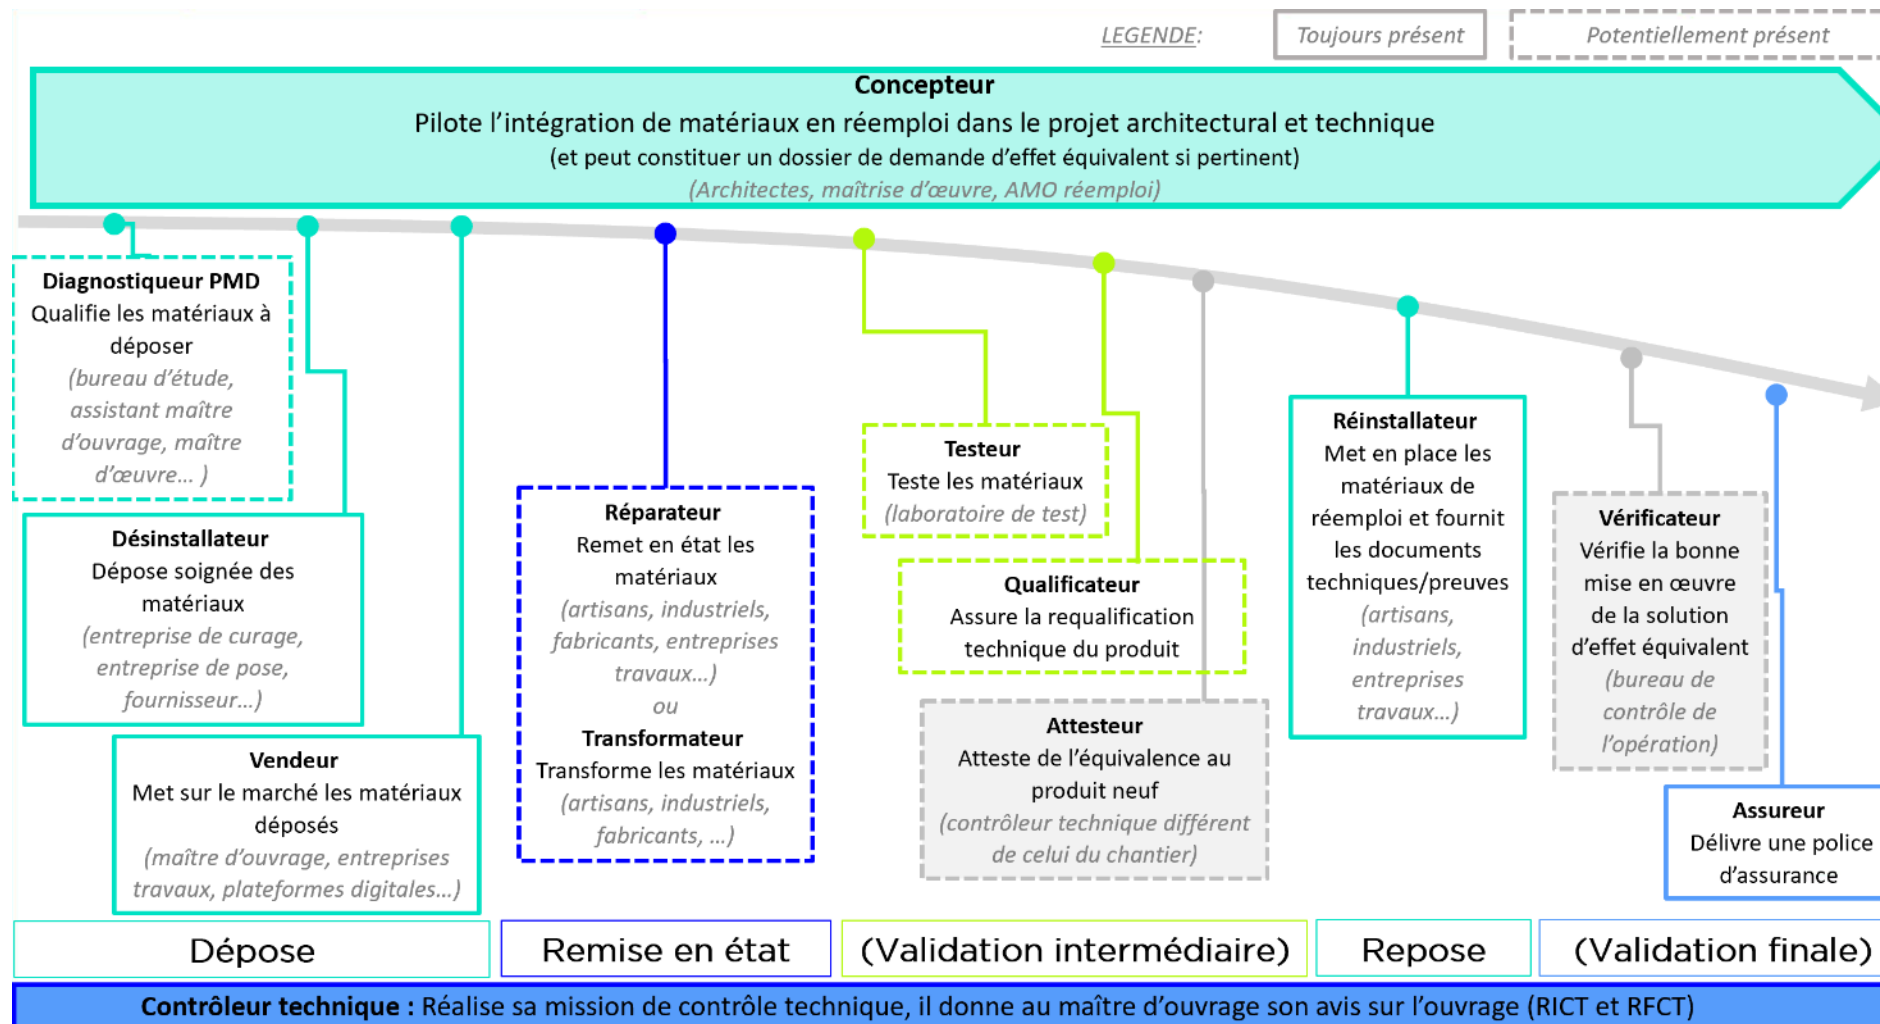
LEGENDE: Toujours présent Potentiellement présent

**Concepteur**
Pilote l'intégration de matériaux en réemploi dans le projet architectural et technique
(et peut constituer un dossier de demande d'effet équivalent si pertinent)
(Architectes, maîtrise d'œuvre, AMO réemploi)

**Diagnostiqueur PMD**
Qualifie les matériaux à déposer
(bureau d'étude, assistant maître d'ouvrage, maître d'œuvre... )

**Désinstallateur**
Dépose soignée des matériaux
(entreprise de curage, entreprise de pose, fournisseur...)

**Vendeur**
Met sur le marché les matériaux déposés
(maître d'ouvrage, entreprises travaux, plateformes digitales...)

**Réparateur**
Remet en état les matériaux
(artisans, industriels, fabricants, entreprises travaux...)
ou
**Transformateur**
Transforme les matériaux
(artisans, industriels, fabricants, ...)

**Testeur**
Teste les matériaux
(laboratoire de test)

**Qualificateur**
Assure la requalification technique du produit

**Attesteur**
Atteste de l'équivalence au produit neuf
(contrôleur technique différent de celui du chantier)

**Réinstallateur**
Met en place les matériaux de réemploi et fournit les documents techniques/preuves
(artisans, industriels, entreprises travaux...)

**Vérificateur**
Vérifie la bonne mise en œuvre de la solution d'effet équivalent
(bureau de contrôle de l'opération)

**Assureur**
Délivre une police d'assurance

Dépose | Remise en état | (Validation intermédiaire) | Repose | (Validation finale)

**Contrôleur technique :** Réalise sa mission de contrôle technique, il donne au maître d'ouvrage son avis sur l'ouvrage (RICT et RFCT)